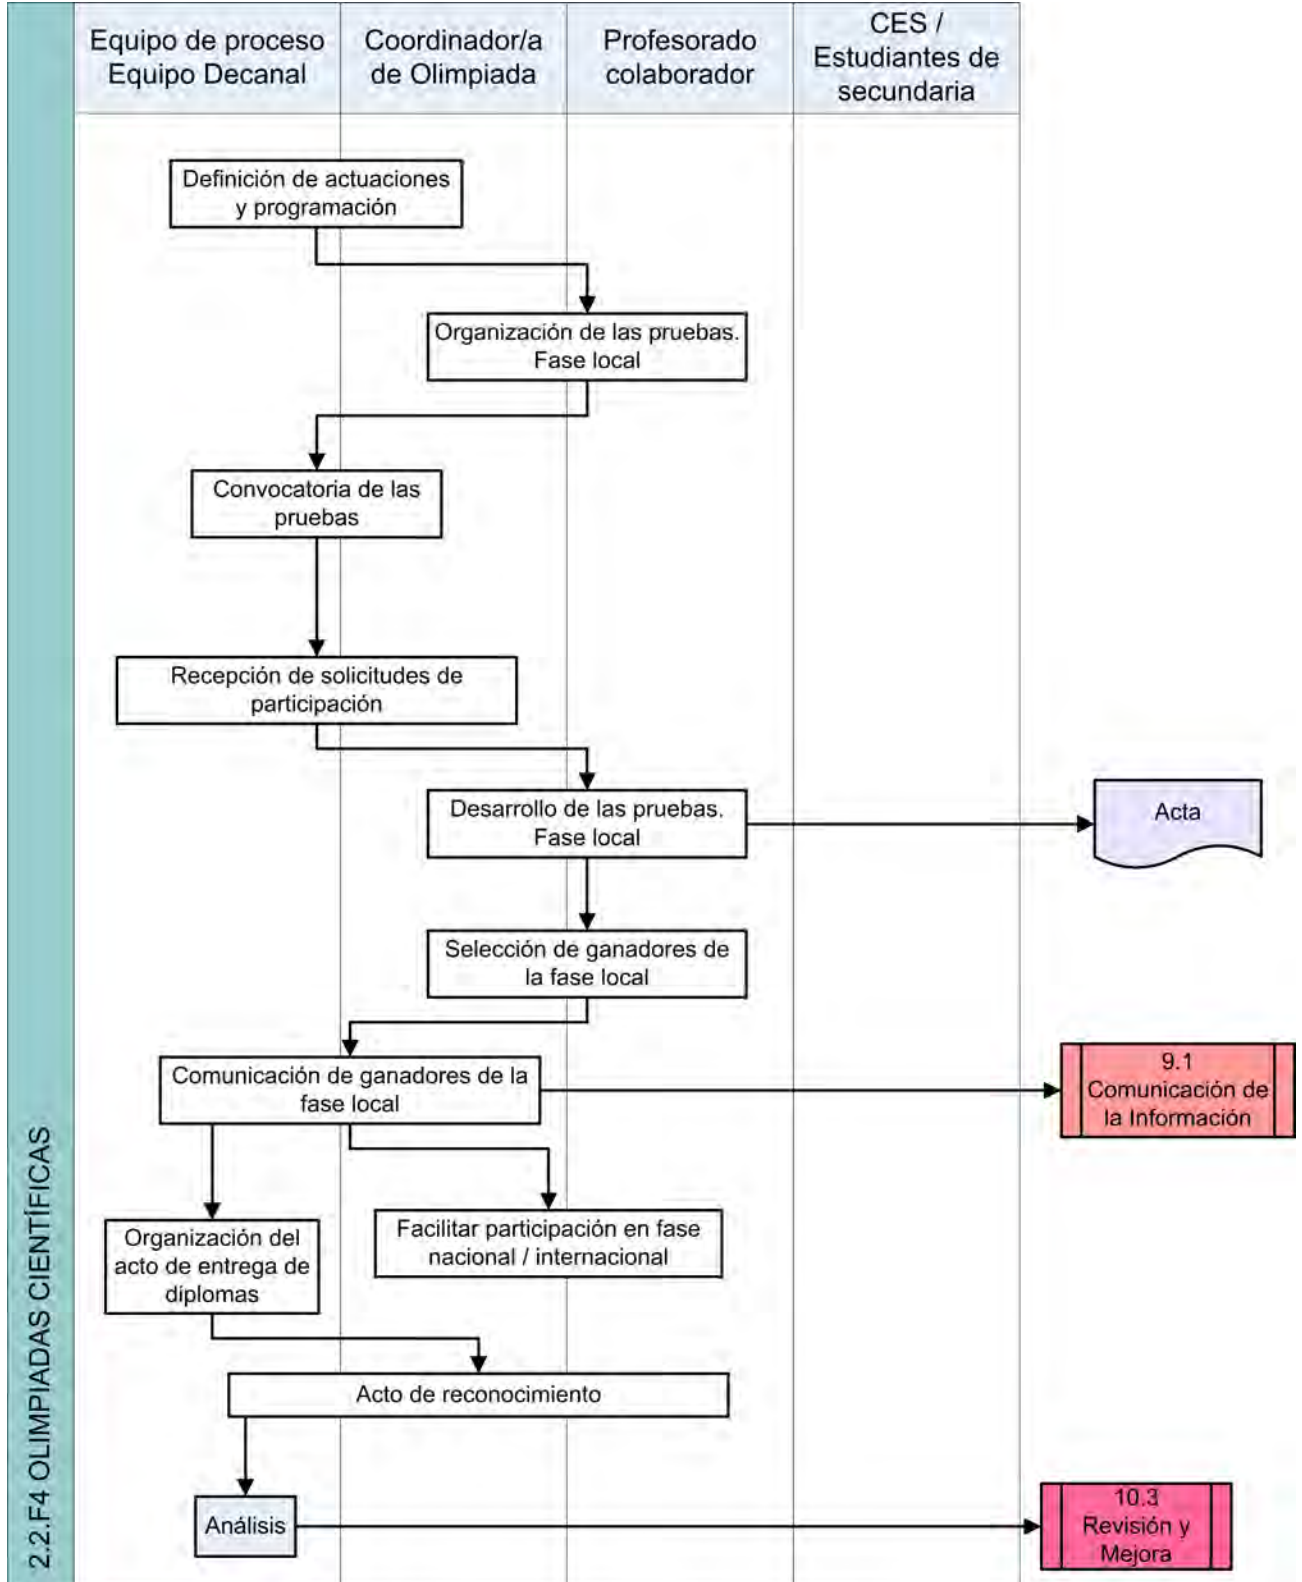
2.2.F4 OLIMPIADAS CIENTÍFICAS

| Equipo de proceso Equipo Decanal | Coordinador/a de Olimpiada | Profesorado colaborador | CES / Estudiantes de secundaria |
|---|---|---|---|

Definición de actuaciones y programación

Organización de las pruebas. Fase local

Convocatoria de las pruebas

Recepción de solicitudes de participación

Desarrollo de las pruebas. Fase local

Acta

Selección de ganadores de la fase local

Comunicación de ganadores de la fase local

9.1 Comunicación de la Información

Organización del acto de entrega de diplomas

Facilitar participación en fase nacional / internacional

Acto de reconocimiento

Análisis

10.3 Revisión y Mejora